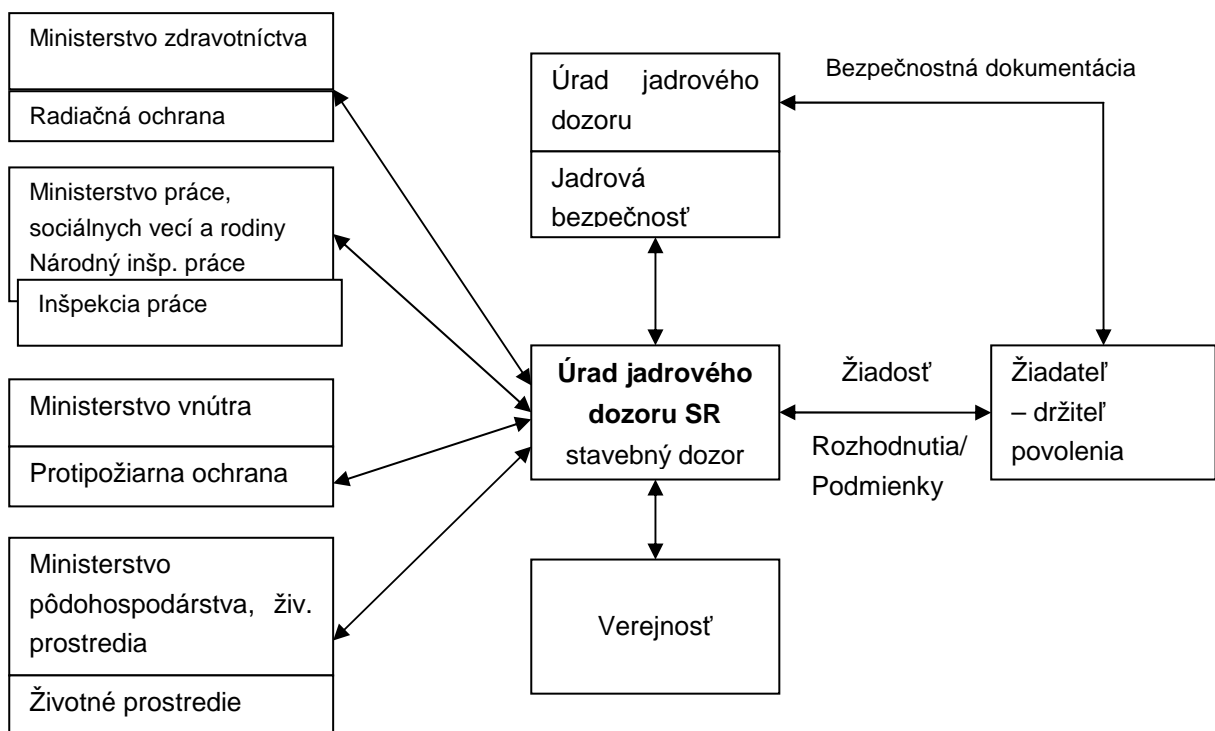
Ministerstvo zdravotníctva

Radiačná ochrana

Ministerstvo práce, sociálnych vecí a rodiny Národný inšp. práce

Inšpekcia práce

Ministerstvo vnútra

Protipožiarna ochrana

Ministerstvo pôdohospodárstva, živ. prostredia

Životné prostredie

Úrad jadrového dozoru

Jadrová bezpečnosť

Bezpečnostná dokumentácia

**Úrad jadrového dozoru SR**
stavebný dozor

Žiadosť

Rozhodnutia/ Podmienky

Žiadateľ – držiteľ povolenia

Verejnosť